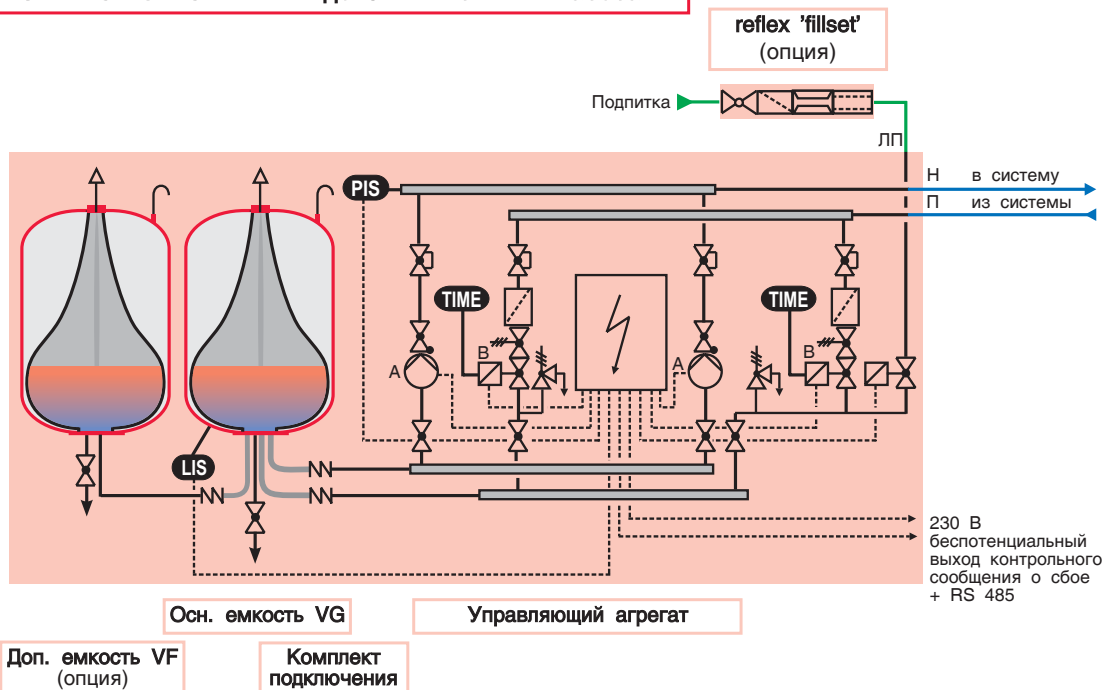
reflex 'fillset'
(опция)

Подпитка

ЛП

Н в систему

П из системы

PIS

TIME

TIME

B

B

A

A

LIS

230 В
беспотенциальный выход контрольного сообщения о сбое
+ RS 485

Осн. емкость VG

Управляющий агрегат

Доп. емкость VF
(опция)

Комплект подключения